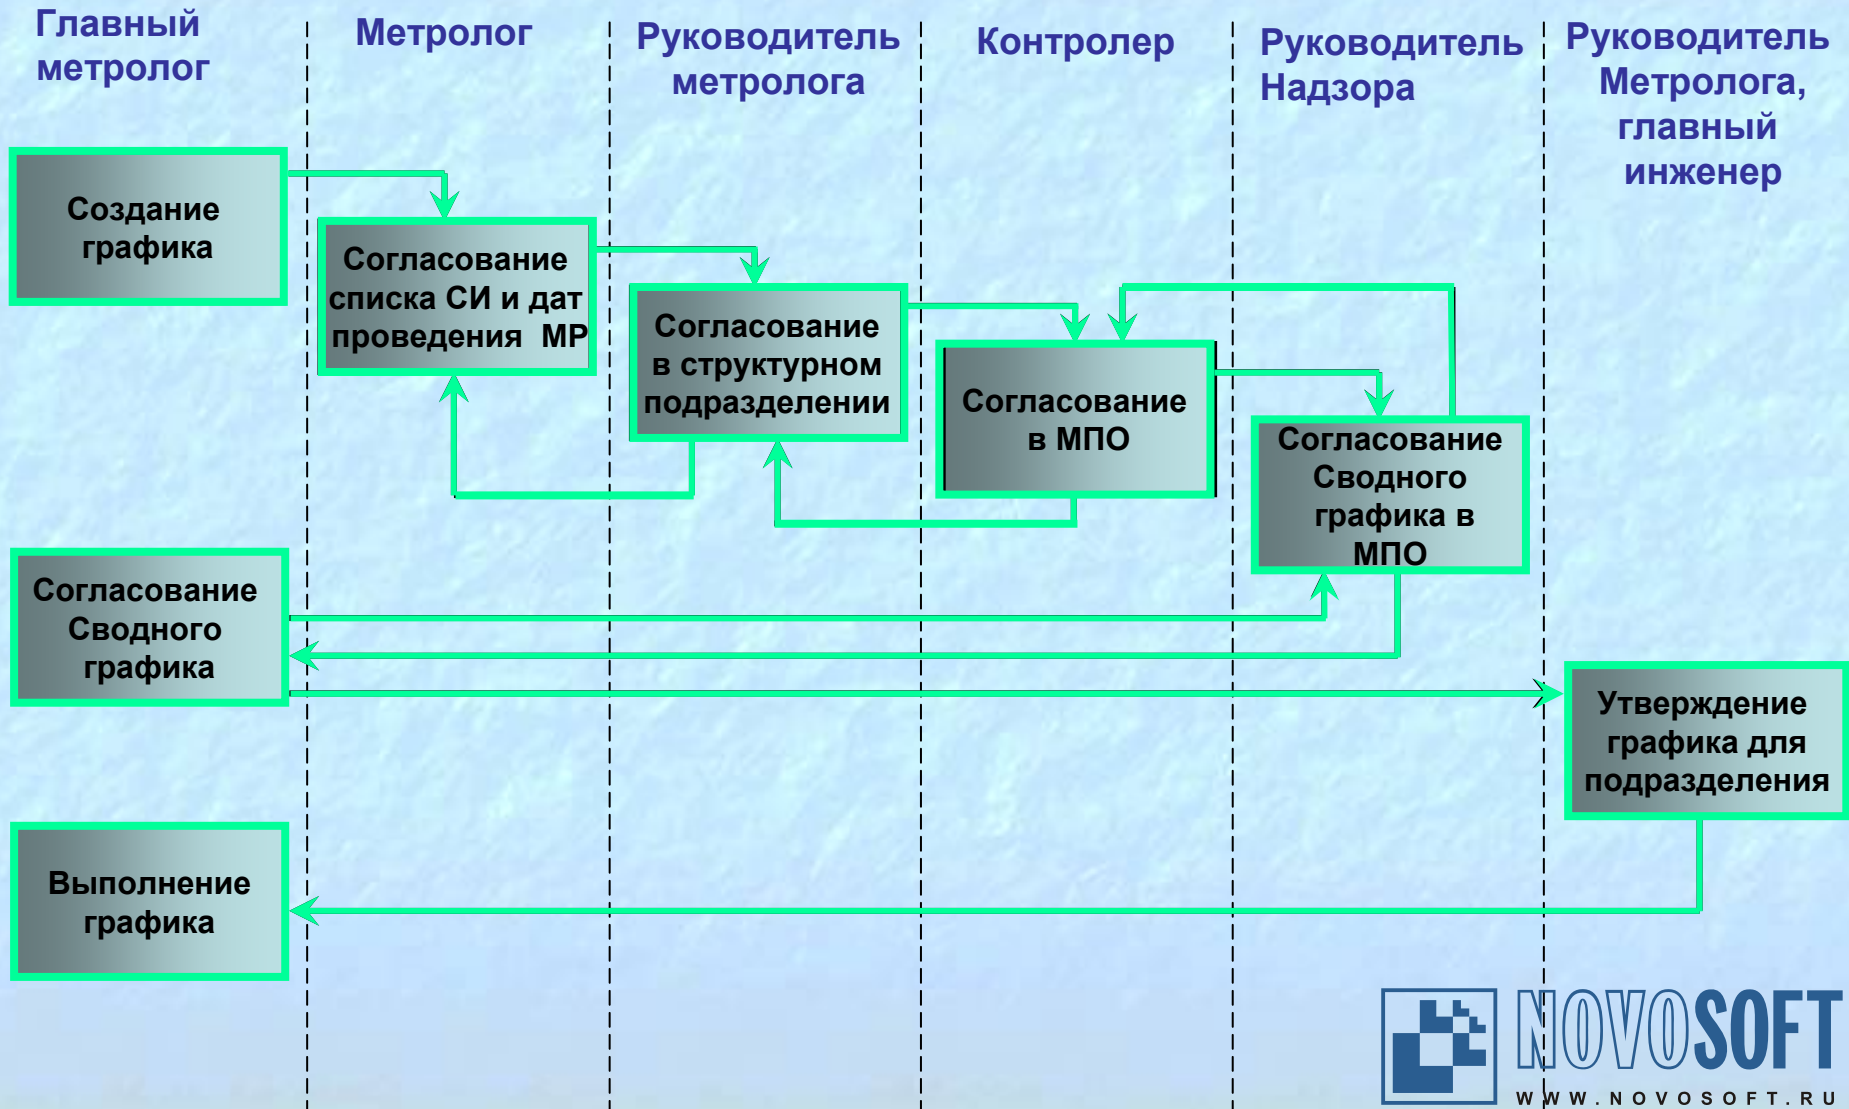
Главный метролог

Метролог

Руководитель метролога

Контролер

Руководитель Надзора

Руководитель Метролога, главный инженер

Создание графика

Согласование списка СИ и дат проведения МР

Согласование в структурном подразделении

Согласование в МПО

Согласование Сводного графика в МПО

Согласование Сводного графика

Утверждение графика для подразделения

Выполнение графика

NOVOSOFT
WWW.NOVOSOFT.RU